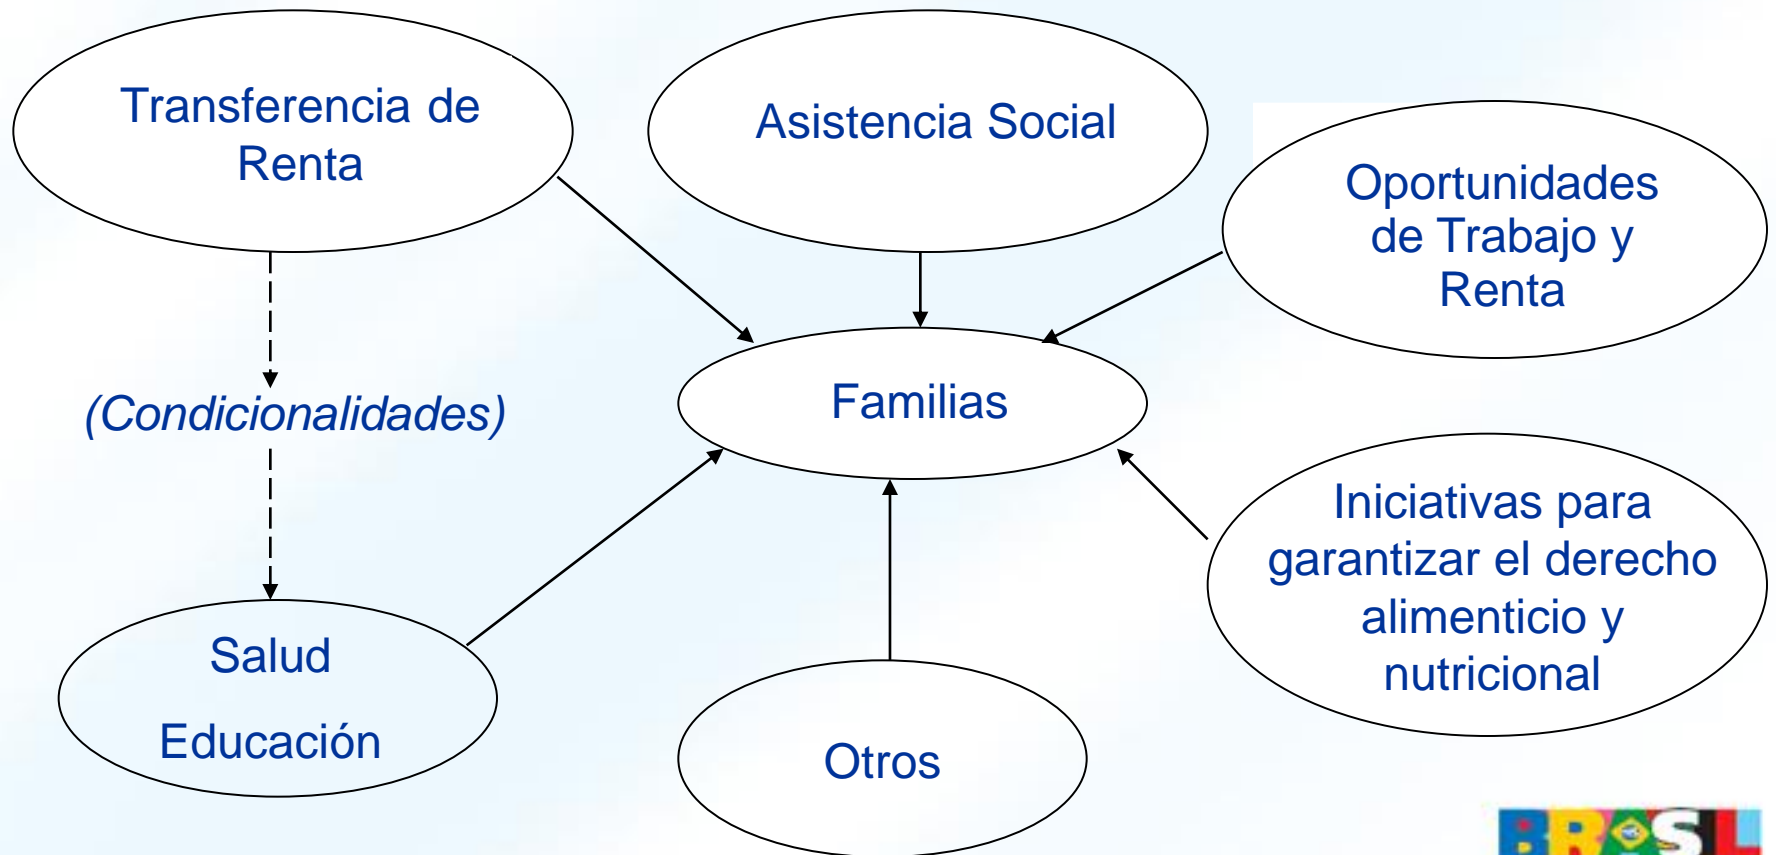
Transferencia de Renta

Asistencia Social

Oportunidades de Trabajo y Renta

(Condicionalidades)

Familias

Iniciativas para garantizar el derecho alimenticio y nutricional

Salud

Educación

Otros

BRASIL